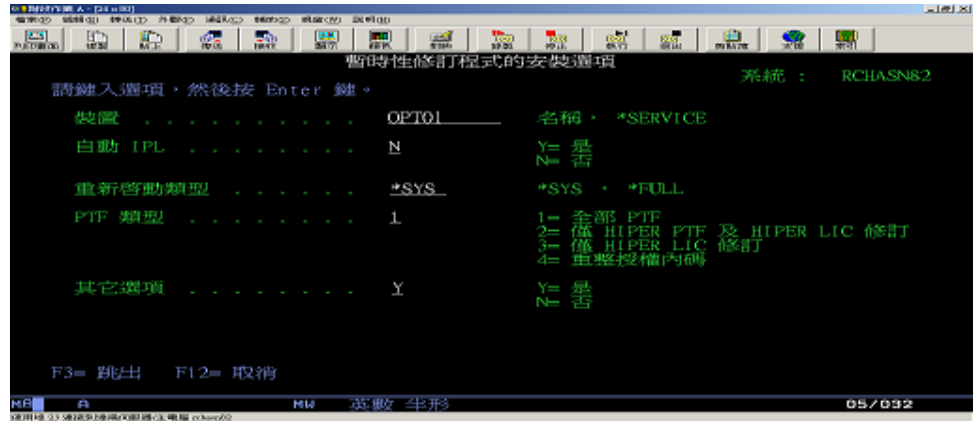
暫時性修訂程式的安裝選項

系統 : RCHASN82

請鍵入選項，然後按 Enter 鍵。

裝置 . . . . . . . . . . . OPT01 名稱， *SERVICE

自動 IPL . . . . . . . . . N Y= 是
N= 否

重新啟動類型 . . . . . . *SYS *SYS ， *FULL

PTF 類型 . . . . . . . . 1 1= 全部 PTF
2= 僅 HIPER PTF 及 HIPER LIC 修訂
3= 僅 HIPER LIC 修訂
4= 重整授權內碼

其它選項 . . . . . . . . Y Y= 是
N= 否

F3= 跳出 F12= 取消

MA A MW 英數 半形 05/032